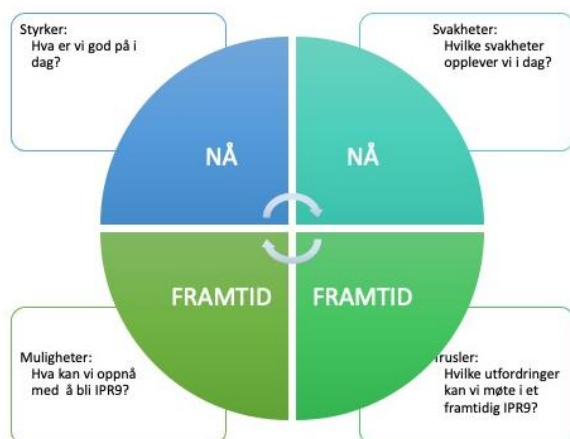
Styrker:
Hva er vi god på i dag?

Svakheter:
Hvilke svakheter opplever vi i dag?

NÅ

NÅ

FRAMTID

FRAMTID

Muligheter:
Hva kan vi oppnå med å bli IPR9?

Trusler:
Hvilke utfordringer kan vi møte i et framtidig IPR9?